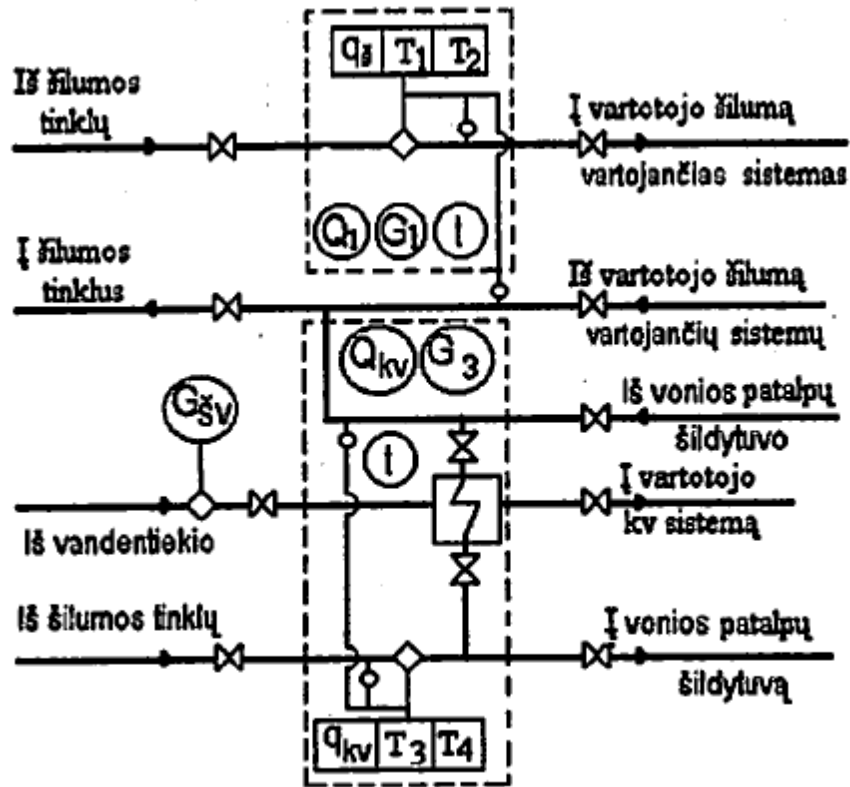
$q_š$ $T_1$ $T_2$

Iš šilumos tinklų

Į vartotojo šilumą vartojančias sistemas

$Q_1$ $G_1$ $t$

Į šilumos tinklus

Iš vartotojo šilumą vartojančių sistemų

$Q_{kv}$ $G_3$

$G_{šv}$

Iš vonios patalpų šildytuvo

$t$

Į vartotojo kv sistemą

Iš vandentiekio

Iš šilumos tinklų

Į vonios patalpų šildytuvą

$q_{kv}$ $T_3$ $T_4$